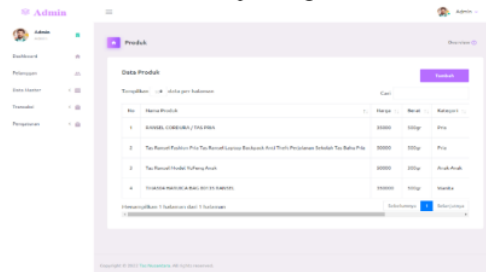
Admin

Admin

Admin

Dashboard

Pelanggan

Data Master

Transaksi

Pengaturan

Produk

Overview

Data Produk

Tambah

Tampilkan 10 data per halaman

Cari:

| No | Nama Produk | Harga | Berat | Kategori |
|---|---|---|---|---|
| 1 | RANSEL CORDURA / TAS PRIA | 35000 | 500gr | Pria |
| 2 | Tas Ransel Fashion Pria Tas Ransel Laptop Backpack And Trolli Perjalanan Sekolah Tas Bahu Pria | 30000 | 500gr | Pria |
| 3 | Tas Ransel Model Pulfang Anak | 30000 | 500gr | Anak Anak |
| 4 | TIVANA RANSCA BAG 3D 21 SERIES | 30000 | 500gr | Wanita |

Menampilkan 1 halaman dari 1 halaman

Sebelumnya 1 Selanjutnya

Copyright © 2021 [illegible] All rights reserved.